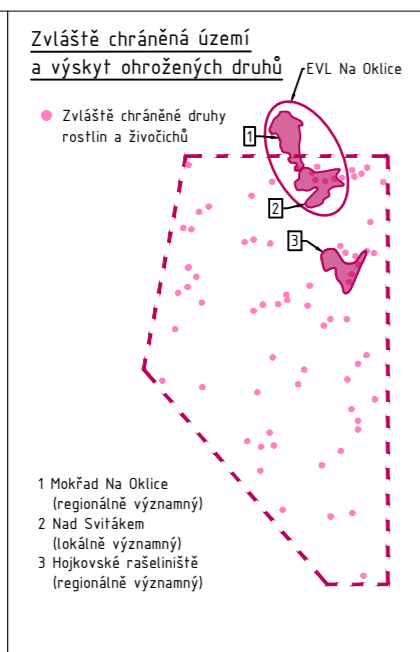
Zvláště chráněná území a výskyt ohrožených druhů

EVL Na Oklice

Zvláště chráněné druhy rostlin a živočichů

1

2

3

1 Mokřad Na Oklice (regionálně významný)
2 Nad Svitákem (lokálně významný)
3 Hojkovské rašeliniště (regionálně významný)